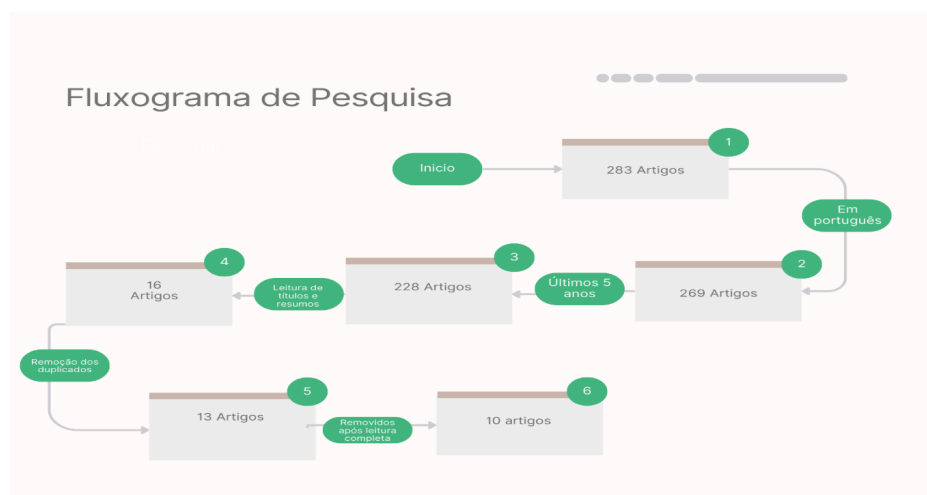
Fluxograma de Pesquisa

Inicio

1
283 Artigos

Em português

2
269 Artigos

Últimos 5 anos

3
228 Artigos

Leitura de títulos e resumos

4
16 Artigos

Remoção dos duplicados

5
13 Artigos

Removidos após leitura completa

6
10 artigos